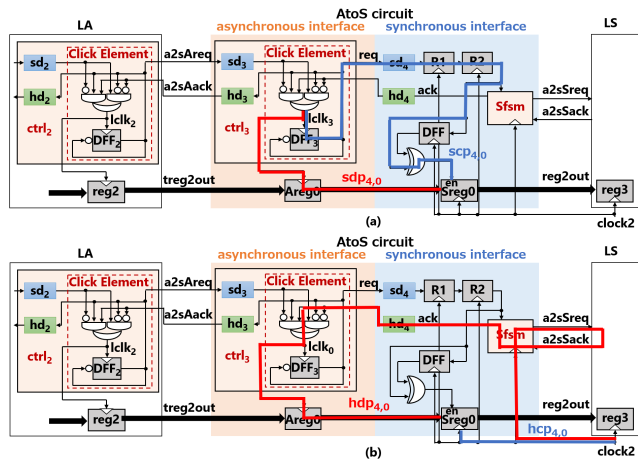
AtoS circuit
LA
asynchronous interface
synchronous interface
LS
Click Element
sd$_2$
hd$_2$
ctrl$_2$
lclk$_2$
DFF$_2$
a2sAreq
a2sAack
Click Element
sd$_3$
hd$_3$
ctrl$_3$
lclk$_3$
DFF$_3$
req
ack
sd$_4$
hd$_4$
R1
R2
Sfsm
a2sSreq
a2sSack
DFF
scp$_{4,0}$
reg2
treg2out
Areg0
sdp$_{4,0}$
en
Sreg0
reg2out
reg3
clock2
(a)

AtoS circuit
LA
asynchronous interface
synchronous interface
LS
Click Element
sd$_2$
hd$_2$
ctrl$_2$
lclk$_2$
DFF$_2$
a2sAreq
a2sAack
Click Element
sd$_3$
hd$_3$
ctrl$_3$
lclk$_0$
DFF$_3$
req
ack
sd$_4$
hd$_4$
R1
R2
Sfsm
a2sSreq
a2sSack
DFF
reg2
treg2out
Areg0
hdp$_{4,0}$
en
Sreg0
reg2out
reg3
hcp$_{4,0}$
clock2
(b)